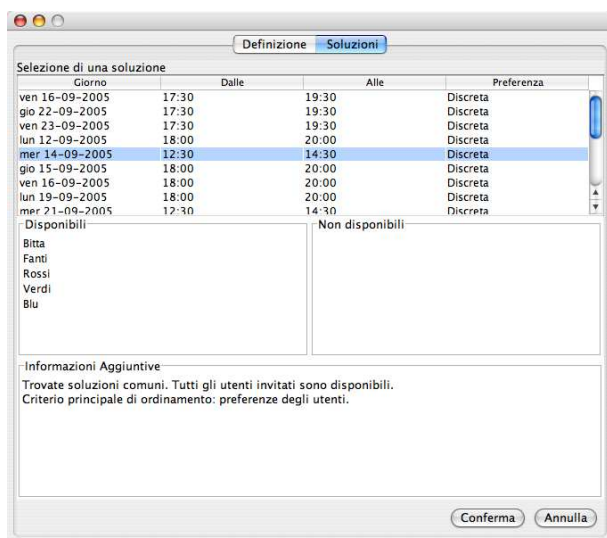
Definizione | Soluzioni

Selezione di una soluzione

| Giorno | Dalle | Alle | Preferenza |
|---|---|---|---|
| ven 16-09-2005 | 17:30 | 19:30 | Discreta |
| gio 22-09-2005 | 17:30 | 19:30 | Discreta |
| ven 23-09-2005 | 17:30 | 19:30 | Discreta |
| lun 12-09-2005 | 18:00 | 20:00 | Discreta |
| mer 14-09-2005 | 12:30 | 14:30 | Discreta |
| gio 15-09-2005 | 18:00 | 20:00 | Discreta |
| ven 16-09-2005 | 18:00 | 20:00 | Discreta |
| lun 19-09-2005 | 18:00 | 20:00 | Discreta |
| mer 21-09-2005 | 12:30 | 14:30 | Discreta |

Disponibili
Bitta
Fanti
Rossi
Verdi
Blu

Non disponibili

Informazioni Aggiuntive
Trovate soluzioni comuni. Tutti gli utenti invitati sono disponibili.
Criterio principale di ordinamento: preferenze degli utenti.

Conferma
Annulla